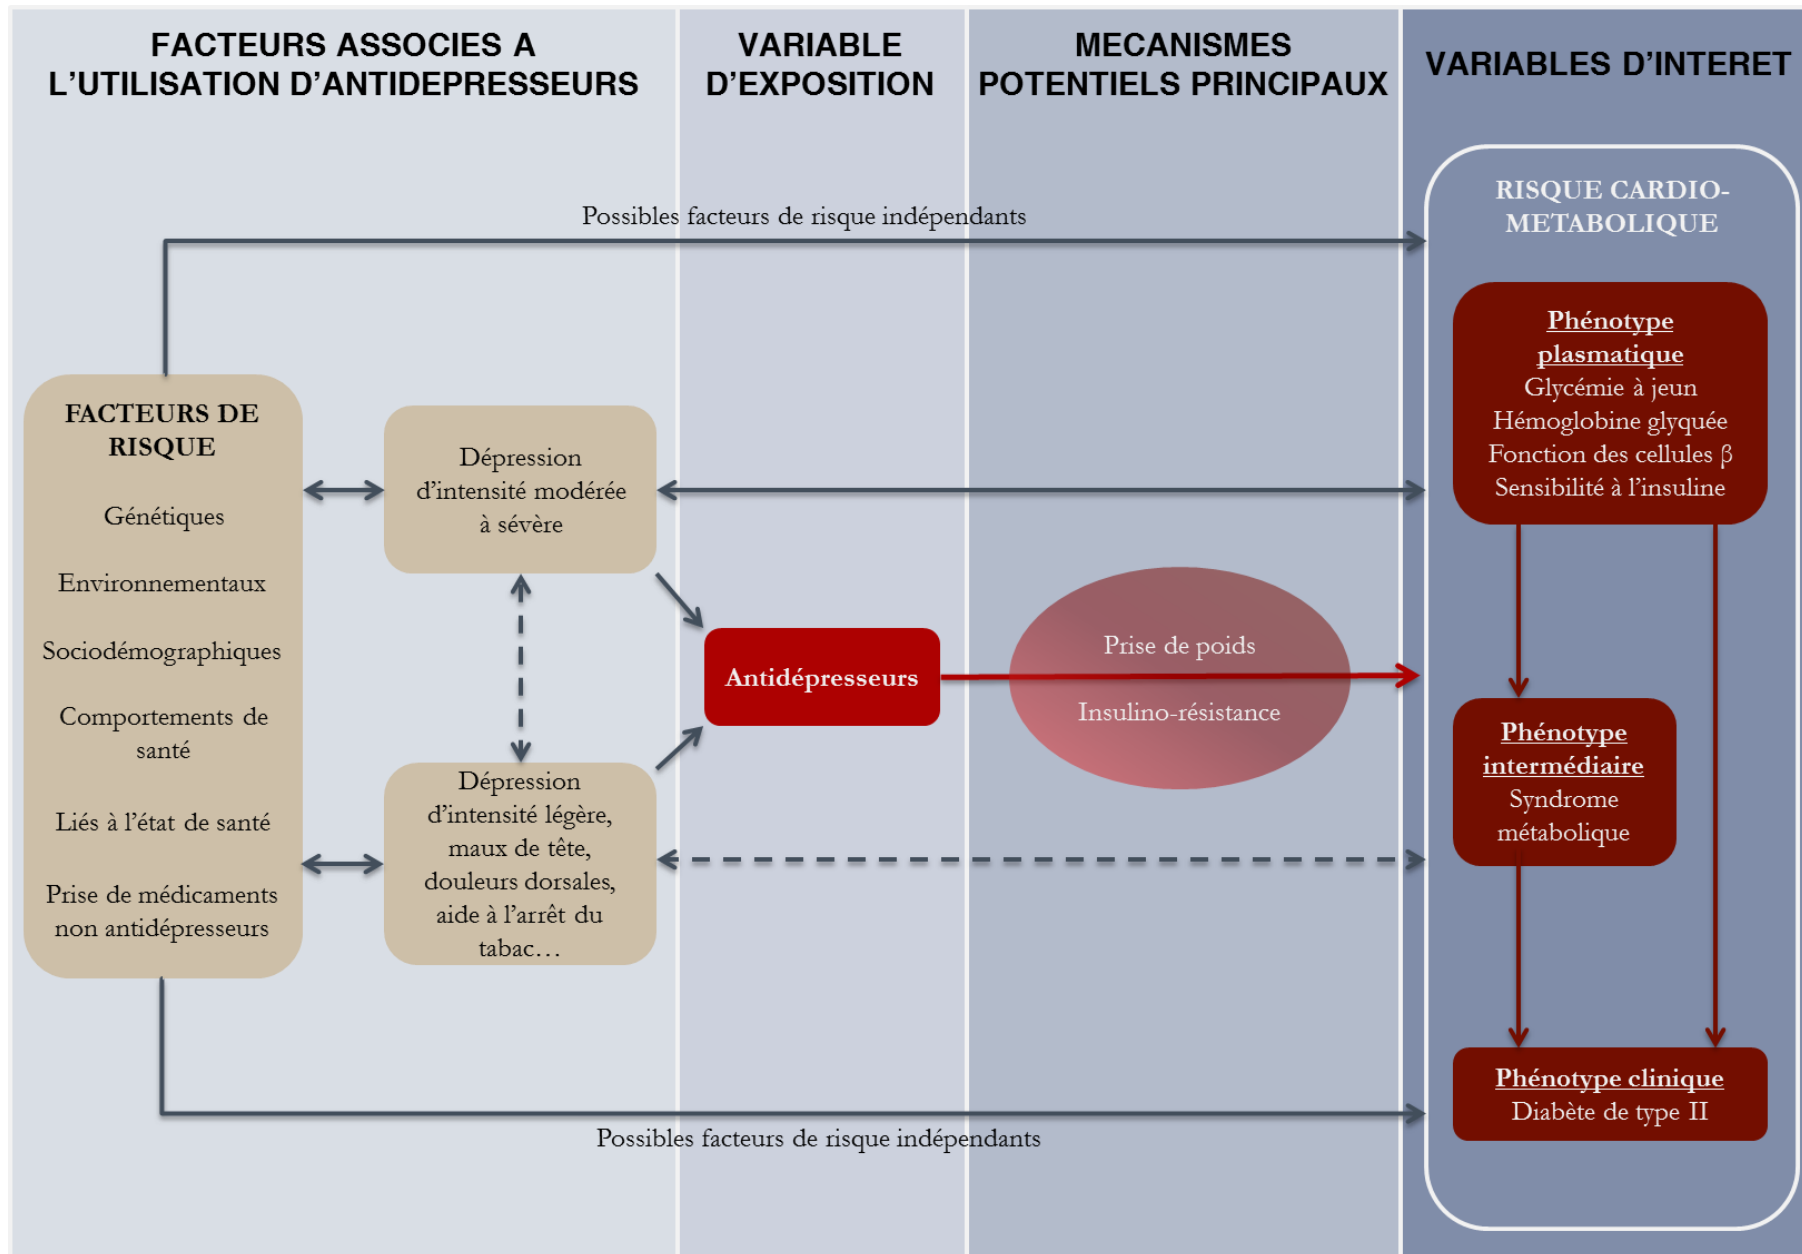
FACTEURS ASSOCIES A L'UTILISATION D'ANTIDEPRESSEURS

VARIABLE D'EXPOSITION

MECANISMES POTENTIELS PRINCIPAUX

VARIABLES D'INTERET

Possibles facteurs de risque indépendants

RISQUE CARDIO-METABOLIQUE

FACTEURS DE RISQUE

Génétiques

Environnementaux

Sociodémographiques

Comportements de santé

Liés à l'état de santé

Prise de médicaments non antidépresseurs

Dépression d'intensité modérée à sévère

Phénotype plasmatique
Glycémie à jeun
Hémoglobine glyquée
Fonction des cellules β
Sensibilité à l'insuline

Antidépresseurs

Prise de poids

Insulino-résistance

Phénotype intermédiaire
Syndrome métabolique

Dépression d'intensité légère, maux de tête, douleurs dorsales, aide à l'arrêt du tabac…

Phénotype clinique
Diabète de type II

Possibles facteurs de risque indépendants